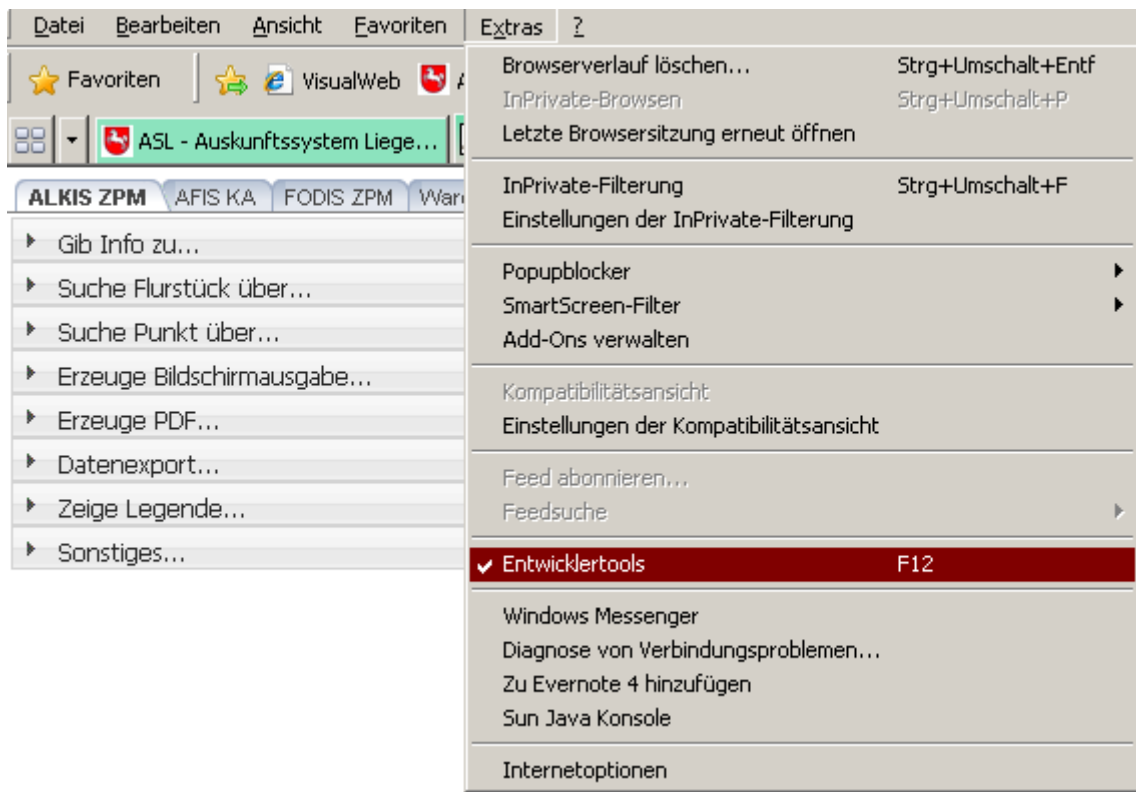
Datei Bearbeiten Ansicht Favoriten Extras ?

Favoriten VisualWeb A

ASL - Auskunftssystem Liege...

ALKIS ZPM AFIS KA FODIS ZPM War

Gib Info zu...
Suche Flurstück über...
Suche Punkt über...
Erzeuge Bildschirmausgabe...
Erzeuge PDF...
Datenexport...
Zeige Legende...
Sonstiges...

Browserverlauf löschen... Strg+Umschalt+Entf
InPrivate-Browsen Strg+Umschalt+P
Letzte Browsersitzung erneut öffnen

InPrivate-Filterung Strg+Umschalt+F
Einstellungen der InPrivate-Filterung

Popupblocker
SmartScreen-Filter
Add-Ons verwalten

Kompatibilitätsansicht
Einstellungen der Kompatibilitätsansicht

Feed abonnieren...
Feedsuche

Entwicklertools F12

Windows Messenger
Diagnose von Verbindungsproblemen...
Zu Evernote 4 hinzufügen
Sun Java Konsole

Internetoptionen